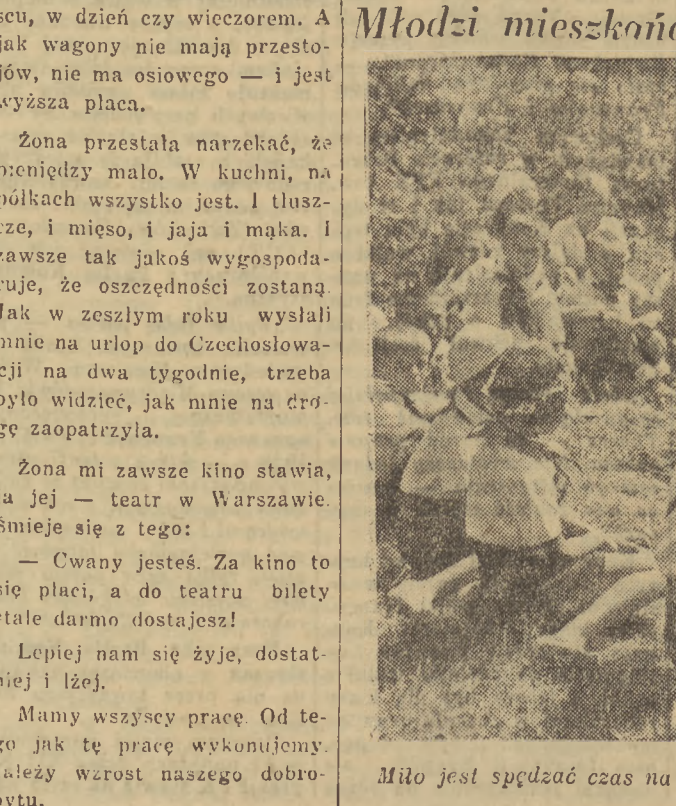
scu, w dzień czy wieczorem. A jak wagony nie mają przestojów, nie ma osiowego — i jest wyższa placa.

Żona przestała narzekać, że pieniędzy malo. W kuchni, na półkach wszystko jest. I tłuszcze, i mięso, i jaja i mąka. I zawsze tak jakoś wygospodaruje, że oszczędności zostaną. Jak w zeszłym roku wysłali mnie na urlop do Czechosłowacji na dwa tygodnie, trzeba było widzieć, jak mnie na drogę zaopatrzyła.

Żona mi zawsze kino stawia, a jej — teatr w Warszawie. Śmieje się z tego:

— Cwany jesteś. Za kino to się płaci, a do teatru bilety stale darmo dostajesz!

Lepiej nam się żyje, dostatniej i lżej.

Mamy wszyscy pracę. Od tego jak tę pracę wykonujemy, zależy wzrost naszego dobrobytu.

Młodzi mieszkańc

Miło jest spędzać czas na